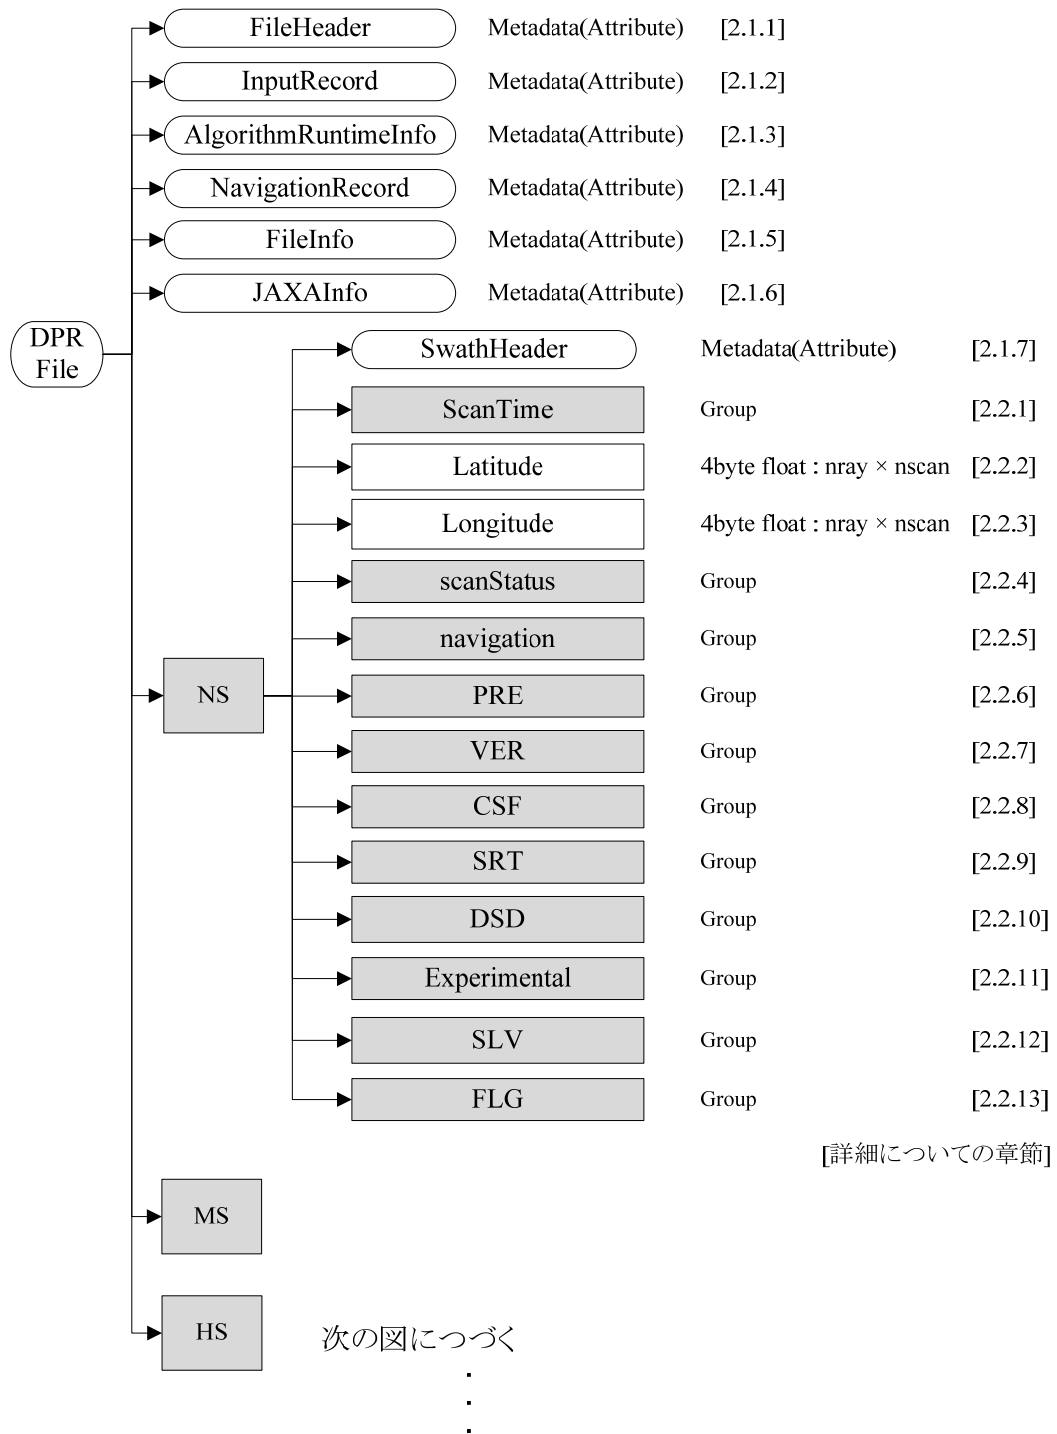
DPR File

FileHeader Metadata(Attribute) [2.1.1]
InputRecord Metadata(Attribute) [2.1.2]
AlgorithmRuntimeInfo Metadata(Attribute) [2.1.3]
NavigationRecord Metadata(Attribute) [2.1.4]
FileInfo Metadata(Attribute) [2.1.5]
JAXAInfo Metadata(Attribute) [2.1.6]

NS

SwathHeader Metadata(Attribute) [2.1.7]
ScanTime Group [2.2.1]
Latitude 4byte float : nray × nscan [2.2.2]
Longitude 4byte float : nray × nscan [2.2.3]
scanStatus Group [2.2.4]
navigation Group [2.2.5]
PRE Group [2.2.6]
VER Group [2.2.7]
CSF Group [2.2.8]
SRT Group [2.2.9]
DSD Group [2.2.10]
Experimental Group [2.2.11]
SLV Group [2.2.12]
FLG Group [2.2.13]

[詳細についての章節]

MS

HS

次の図につづく